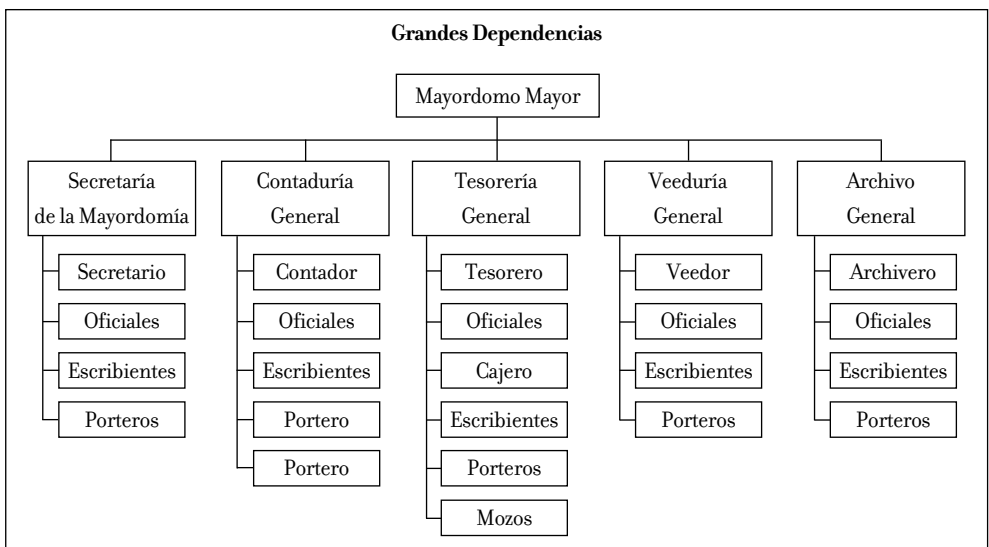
Grandes Dependencias

Mayordomo Mayor

Secretaría de la Mayordomía
Secretario
Oficiales
Escribientes
Porteros

Contaduría General
Contador
Oficiales
Escribientes
Portero
Portero

Tesorería General
Tesorero
Oficiales
Cajero
Escribientes
Porteros
Mozos

Veeduría General
Veedor
Oficiales
Escribientes
Porteros

Archivo General
Archivero
Oficiales
Escribientes
Porteros